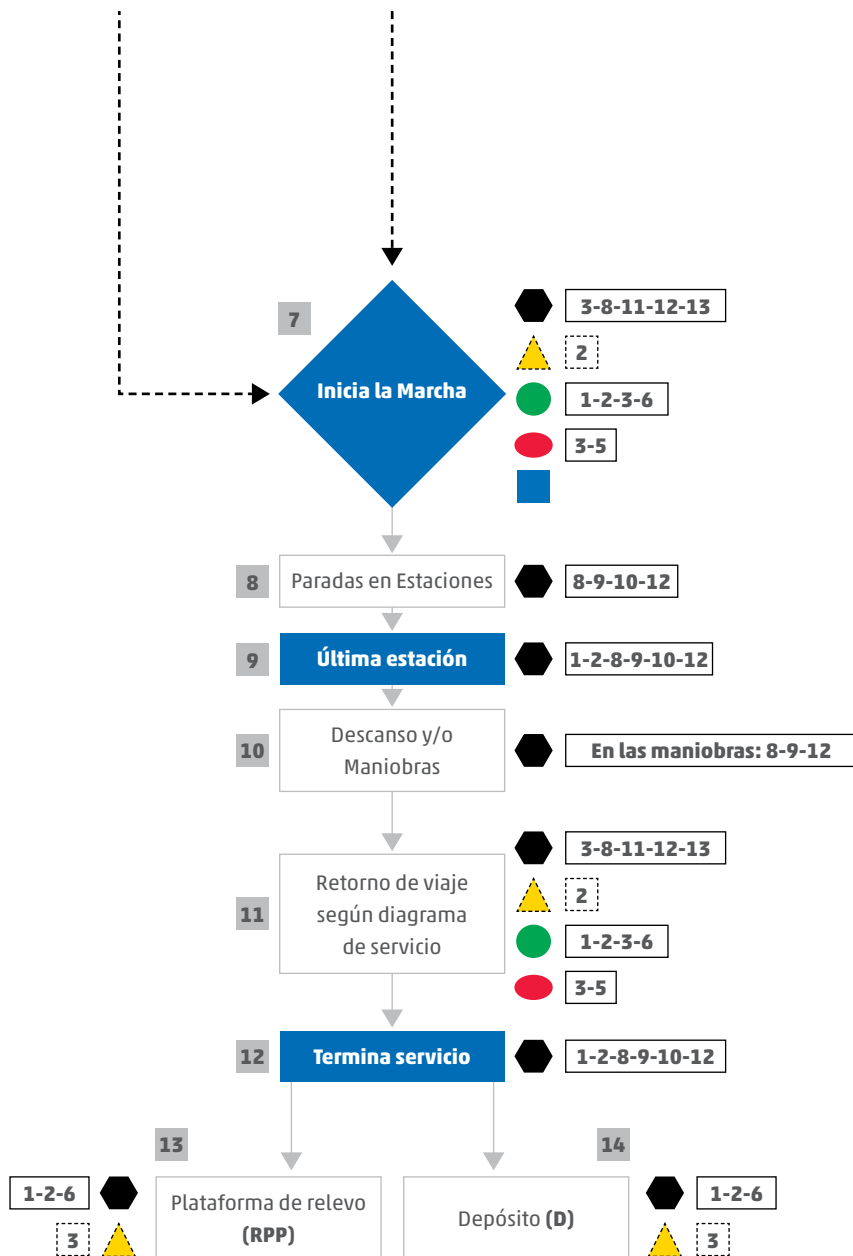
7

Inicia la Marcha

3-8-11-12-13

2

1-2-3-6

3-5

8

Paradas en Estaciones

8-9-10-12

9

Última estación

1-2-8-9-10-12

10

Descanso y/o Maniobras

En las maniobras: 8-9-12

3-8-11-12-13

2

11

Retorno de viaje según diagrama de servicio

1-2-3-6

3-5

12

Termina servicio

1-2-8-9-10-12

13

14

1-2-6

Plataforma de relevo (RPP)

3

Depósito (D)

1-2-6

3